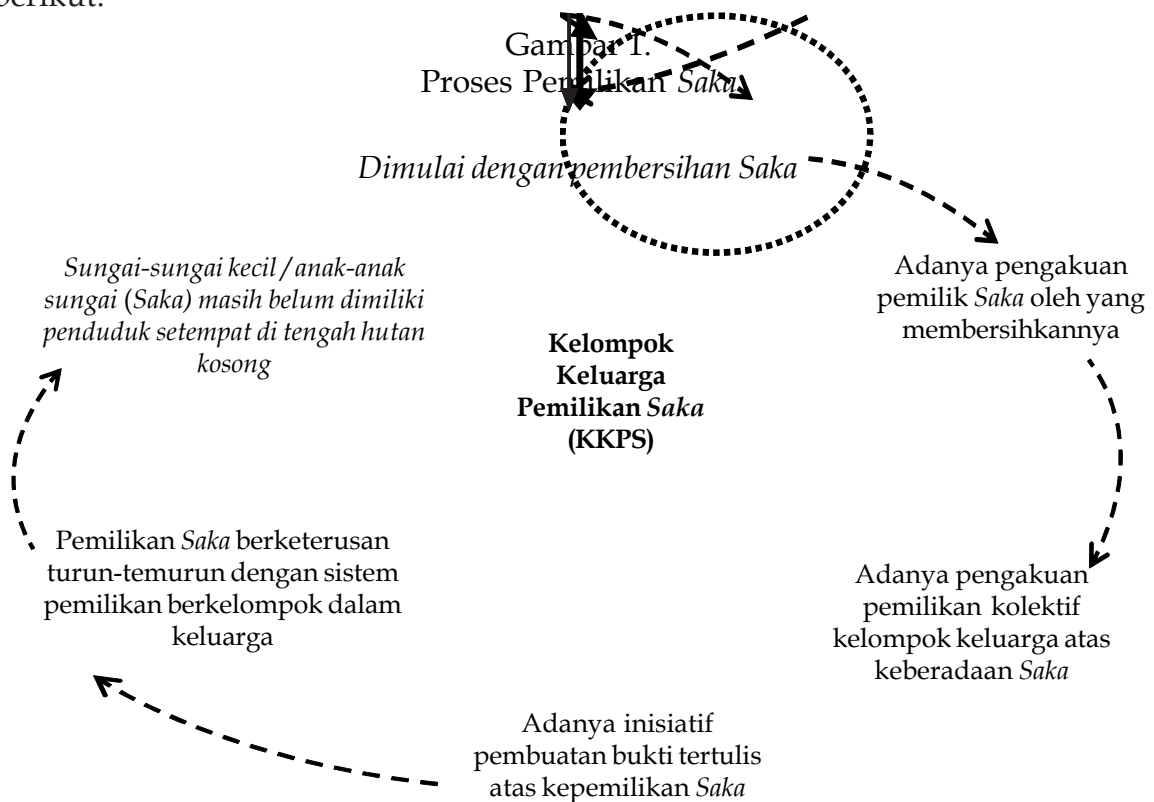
berikut:

Gambar 1.
Proses Pemilikan *Saka*

*Dimulai dengan pembersihan Saka*

*Sungai-sungai kecil / anak-anak sungai (Saka) masih belum dimiliki penduduk setempat di tengah hutan kosong*

Adanya pengakuan pemilik *Saka* oleh yang membersihkannya

**Kelompok Keluarga Pemilikan *Saka* (KKPS)**

Pemilikan *Saka* berketerusan turun-temurun dengan sistem pemilikan berkelompok dalam keluarga

Adanya pengakuan pemilikan kolektif kelompok keluarga atas keberadaan *Saka*

Adanya inisiatif pembuatan bukti tertulis atas kepemilikan *Saka*